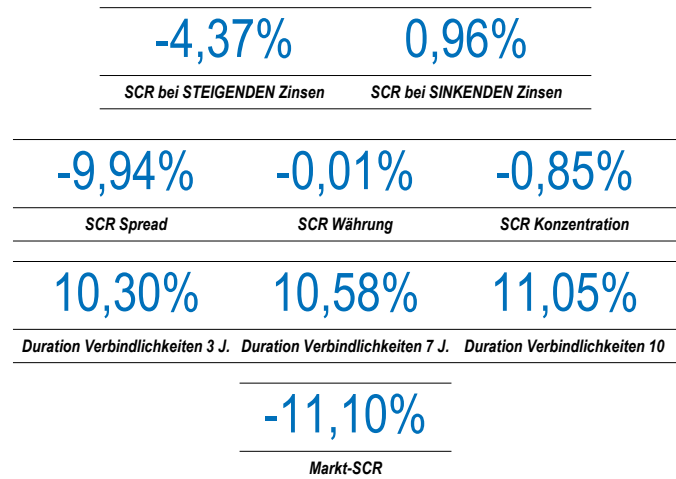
-4,37%
SCR bei STEIGENDEN Zinsen

0,96%
SCR bei SINKENDEN Zinsen

-9,94%
SCR Spread

-0,01%
SCR Währung

-0,85%
SCR Konzentration

10,30%
Duration Verbindlichkeiten 3 J.

10,58%
Duration Verbindlichkeiten 7 J.

11,05%
Duration Verbindlichkeiten 10

-11,10%
Markt-SCR